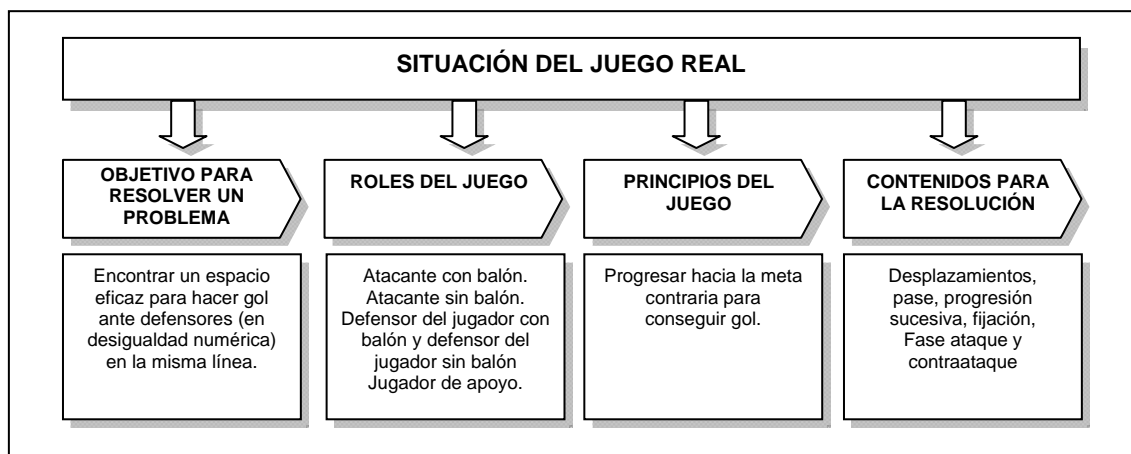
SITUACIÓN DEL JUEGO REAL

OBJETIVO PARA RESOLVER UN PROBLEMA

Encontrar un espacio eficaz para hacer gol ante defensores (en desigualdad numérica) en la misma línea.

ROLES DEL JUEGO

Atacante con balón. Atacante sin balón. Defensor del jugador con balón y defensor del jugador sin balón Jugador de apoyo.

PRINCIPIOS DEL JUEGO

Progresar hacia la meta contraria para conseguir gol.

CONTENIDOS PARA LA RESOLUCIÓN

Desplazamientos, pase, progresión sucesiva, fijación, Fase ataque y contraataque